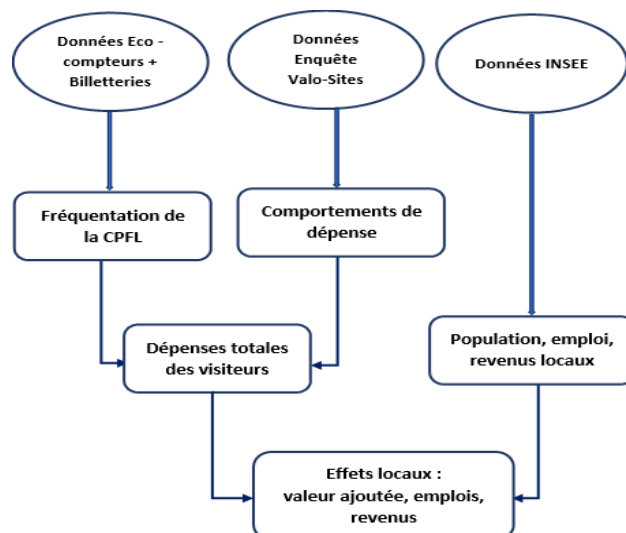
Données Eco - compteurs + Billetteries

Données Enquête Valo-Sites

Données INSEE

Fréquentation de la CPFL

Comportements de dépense

Dépenses totales des visiteurs

Population, emploi, revenus locaux

Effets locaux : valeur ajoutée, emplois, revenus